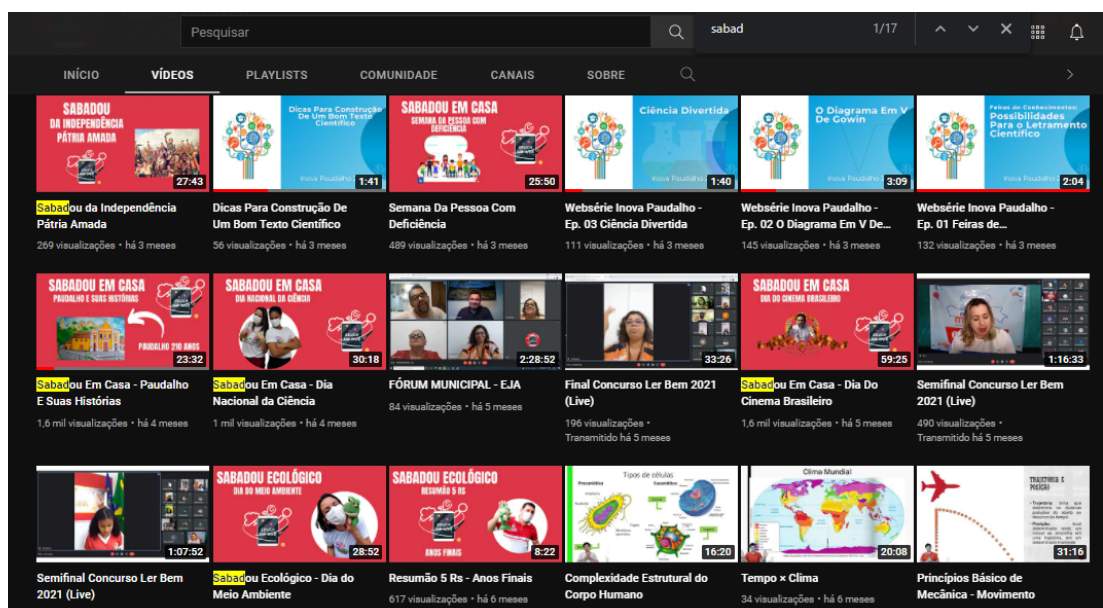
Pesquisar

sabad 1/17

INÍCIO VÍDEOS PLAYLISTS COMUNIDADE CANAIS SOBRE

SABADOU DA INDEPENDÊNCIA PÁTRIA AMADA
27:43
Sabadou da Independência Pátria Amada
269 visualizações • há 3 meses

Dicas Para Construção De Um Bom Texto Científico
Inova Paudalho
1:41
Dicas Para Construção De Um Bom Texto Científico
56 visualizações • há 3 meses

SABADOU EM CASA SEMANA DA PESSOA COM DEFICIÊNCIA
25:50
Semana Da Pessoa Com Deficiência
489 visualizações • há 3 meses

Ciência Divertida
Inova Paudalho
1:40
Websérie Inova Paudalho - Ep. 03 Ciência Divertida
111 visualizações • há 3 meses

O Diagrama Em V De Gowin
Inova Paudalho
3:09
Websérie Inova Paudalho - Ep. 02 O Diagrama Em V De...
145 visualizações • há 3 meses

Feiras do Conhecimento: Possibilidades Para o Letramento Científico
Inova Paudalho
2:04
Websérie Inova Paudalho - Ep. 01 Feiras de...
132 visualizações • há 3 meses

SABADOU EM CASA PAUDALHO E SUAS HISTÓRIAS
PAUDALHO 210 ANOS
23:32
Sabadou Em Casa - Paudalho E Suas Histórias
1,6 mil visualizações • há 4 meses

SABADOU EM CASA DIA NACIONAL DA CIÊNCIA
30:18
Sabadou Em Casa - Dia Nacional da Ciência
1 mil visualizações • há 4 meses

2:28:52
FÓRUM MUNICIPAL - EJA
84 visualizações • há 5 meses

33:26
Final Concurso Ler Bem 2021 (Live)
196 visualizações • Transmitido há 5 meses

SABADOU EM CASA DIA DO CINEMA BRASILEIRO
59:25
Sabadou Em Casa - Dia Do Cinema Brasileiro
1,6 mil visualizações • há 5 meses

1:16:33
Semifinal Concurso Ler Bem 2021 (Live)
490 visualizações • Transmitido há 5 meses

1:07:52
Semifinal Concurso Ler Bem 2021 (Live)

SABADOU ECOLÓGICO DIA DO MEIO AMBIENTE
28:52
Sabadou Ecológico - Dia do Meio Ambiente

SABADOU ECOLÓGICO RESUMÃO 5 RS
ANOS FINAIS
8:22
Resumão 5 Rs - Anos Finais
617 visualizações • há 6 meses

Tipos de células
16:20
Complexidade Estrutural do Corpo Humano

Clima Mundial
20:08
Tempo × Clima
34 visualizações • há 6 meses

TRAJETÓRIA E POSIÇÃO
31:16
Princípios Básico de Mecânica - Movimento